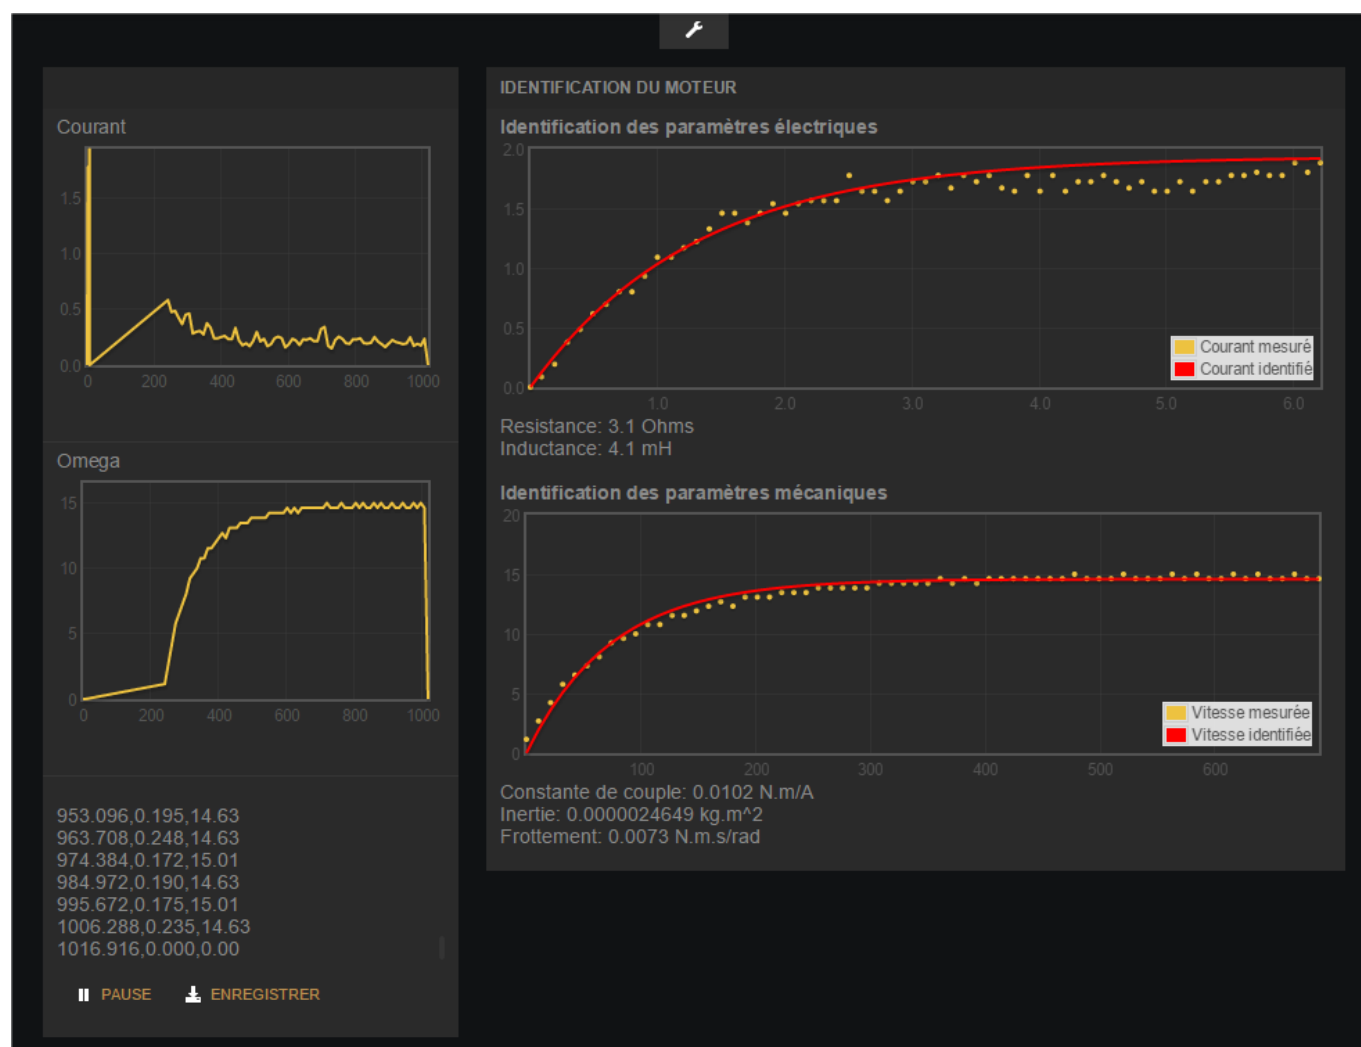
Courant

1.5
1.0
0.5
0.0
0 200 400 600 800 1000

Omega

15
10
5
0
0 200 400 600 800 1000

953.096,0.195,14.63
963.708,0.248,14.63
974.384,0.172,15.01
984.972,0.190,14.63
995.672,0.175,15.01
1006.288,0.235,14.63
1016.916,0.000,0.00

PAUSE ENREGISTRER

IDENTIFICATION DU MOTEUR

Identification des paramètres électriques

2.0
1.5
1.0
0.5
0.0
1.0 2.0 3.0 4.0 5.0 6.0

Courant mesuré
Courant identifié

Resistance: 3.1 Ohms
Inductance: 4.1 mH

Identification des paramètres mécaniques

20
15
10
5
0
100 200 300 400 500 600

Vitesse mesurée
Vitesse identifiée

Constante de couple: 0.0102 N.m/A
Inertie: 0.0000024649 kg.m^2
Frottement: 0.0073 N.m.s/rad